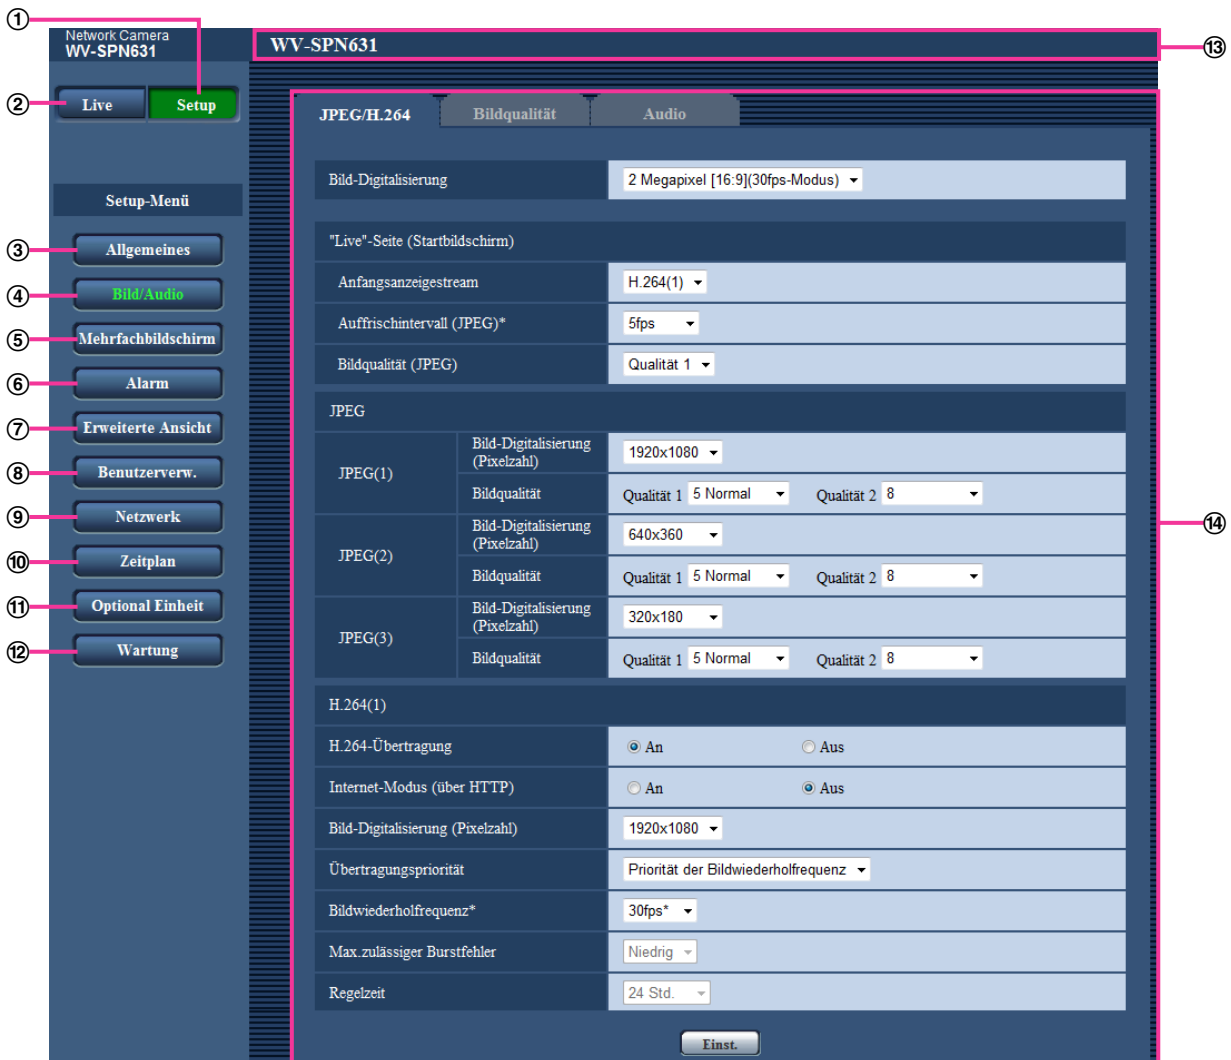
①
Network Camera
WV-SPN631
WV-SPN631
⑬
②
Live
Setup
JPEG/H.264
Bildqualität
Audio
Setup-Menü
③ Allgemeines
④ Bild/Audio
⑤ Mehrfachbildschirm
⑥ Alarm
⑦ Erweiterte Ansicht
⑧ Benutzerverw.
⑨ Netzwerk
⑩ Zeitplan
⑪ Optional Einheit
⑫ Wartung

| Bild-Digitalisierung | | 2 Megapixel [16:9](30fps-Modus) |
|---|---|---|
| "Live"-Seite (Startbildschirm) | | |
| Anfangsanzeigestream | | H.264(1) |
| Auffrischintervall (JPEG)* | | 5fps |
| Bildqualität (JPEG) | | Qualität 1 |
| JPEG | | |
| JPEG(1) | Bild-Digitalisierung (Pixelzahl) | 1920x1080 |
| | Bildqualität | Qualität 1 5 Normal Qualität 2 8 |
| JPEG(2) | Bild-Digitalisierung (Pixelzahl) | 640x360 |
| | Bildqualität | Qualität 1 5 Normal Qualität 2 8 |
| JPEG(3) | Bild-Digitalisierung (Pixelzahl) | 320x180 |
| | Bildqualität | Qualität 1 5 Normal Qualität 2 8 |
| H.264(1) | | |
| H.264-Übertragung | | An Aus |
| Internet-Modus (über HTTP) | | An Aus |
| Bild-Digitalisierung (Pixelzahl) | | 1920x1080 |
| Übertragungspriorität | | Priorität der Bildwiederholfrequenz |
| Bildwiederholfrequenz* | | 30fps* |
| Max.zulässiger Burstfehler | | Niedrig |
| Regelzeit | | 24 Std. |

⑭
Einst.